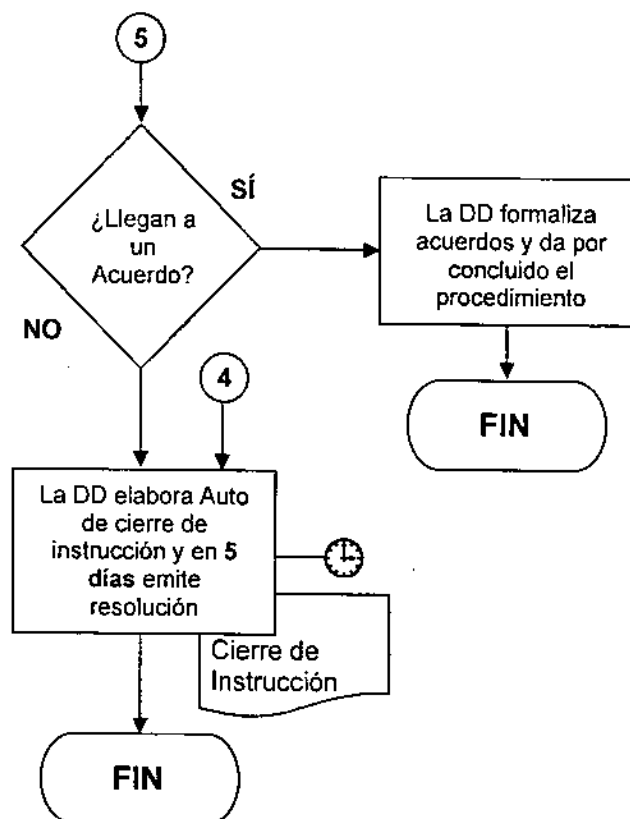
5

¿Llegan a un Acuerdo?

SÍ

La DD formaliza acuerdos y da por concluido el procedimiento

FIN

NO

4

La DD elabora Auto de cierre de instrucción y en 5 días emite resolución

Cierre de Instrucción

FIN